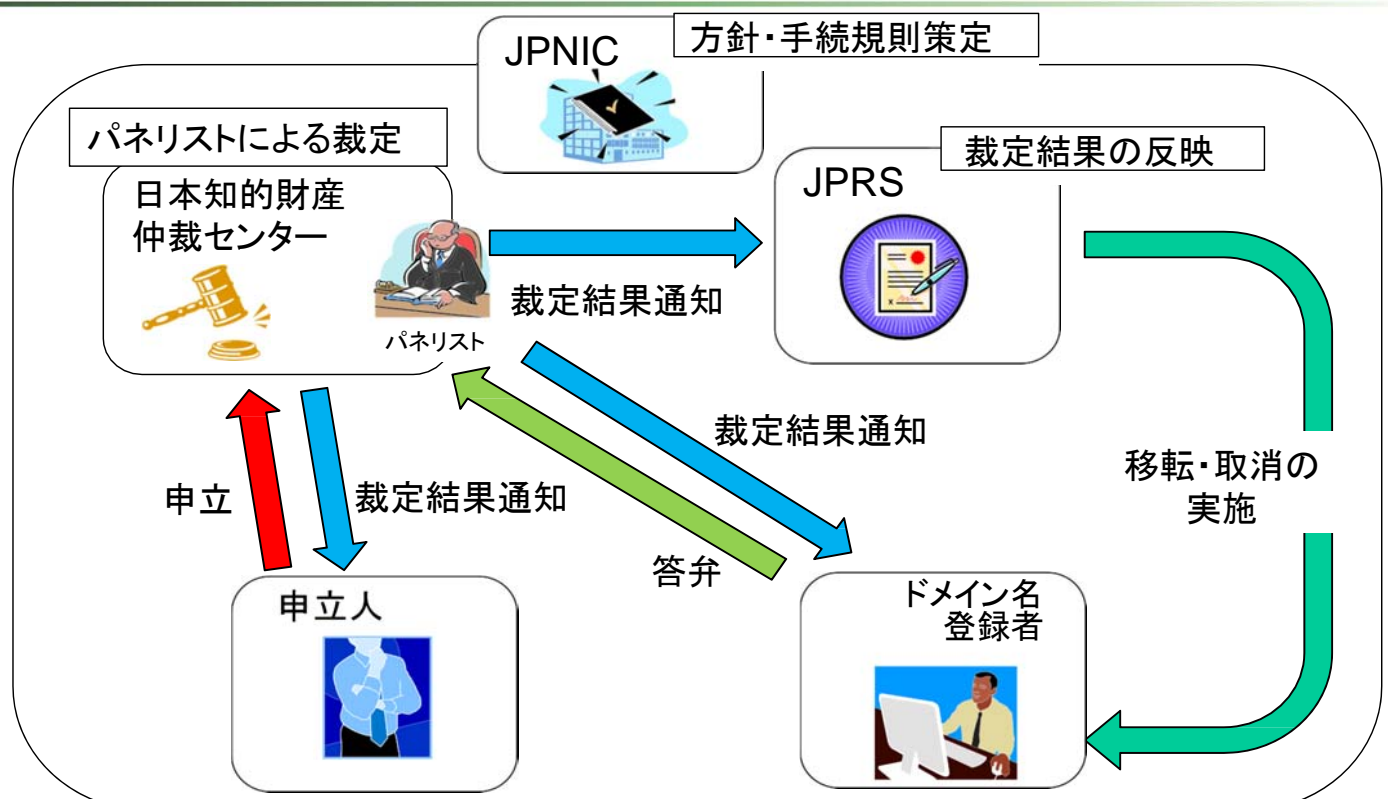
JPNIC
方針･手続規則策定

パネリストによる裁定

日本知的財産
仲裁センター

パネリスト

裁定結果の反映

JPRS

裁定結果通知

裁定結果通知

移転･取消の
実施

申立

裁定結果通知

答弁

申立人

ドメイン名
登録者